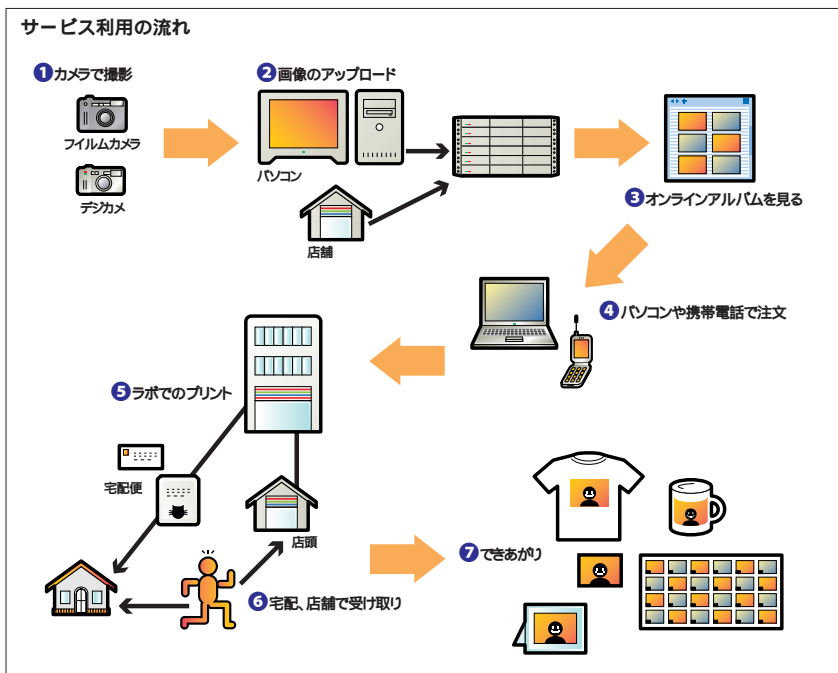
サービス利用の流れ

1 カメラで撮影

フイルムカメラ

デジカメ

2 画像のアップロード

パソコン

店舗

3 オンラインアルバムを見る

4 パソコンや携帯電話で注文

5 ラボでのプリント

宅配便

店頭

6 宅配、店舗で受け取り

7 できあがり